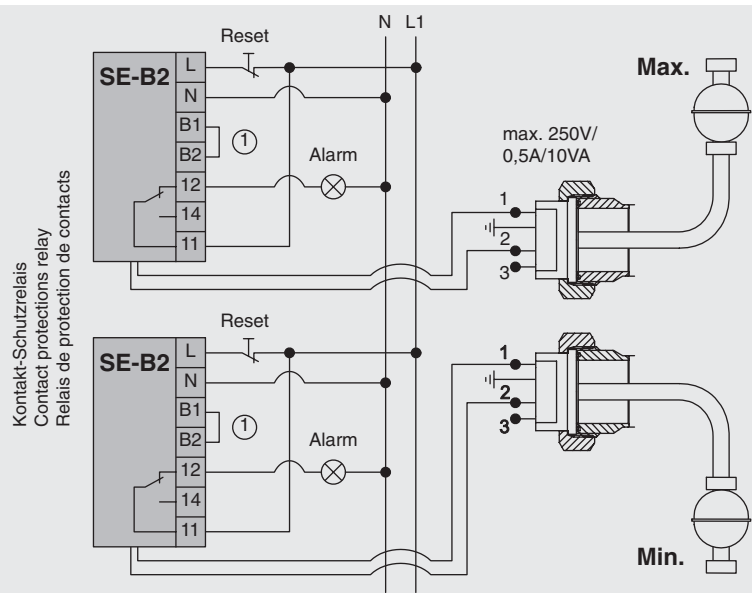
Kontakt-Schutzrelais
Contact protections relay
Relais de protection de contacts

N L1

Reset

SE-B2
L
N
B1
B2
①
Alarm
12
14
11

max. 250V/ 0,5A/10VA

Max.

1
2
3

Reset

SE-B2
L
N
B1
B2
①
Alarm
12
14
11

1
2
3

Min.